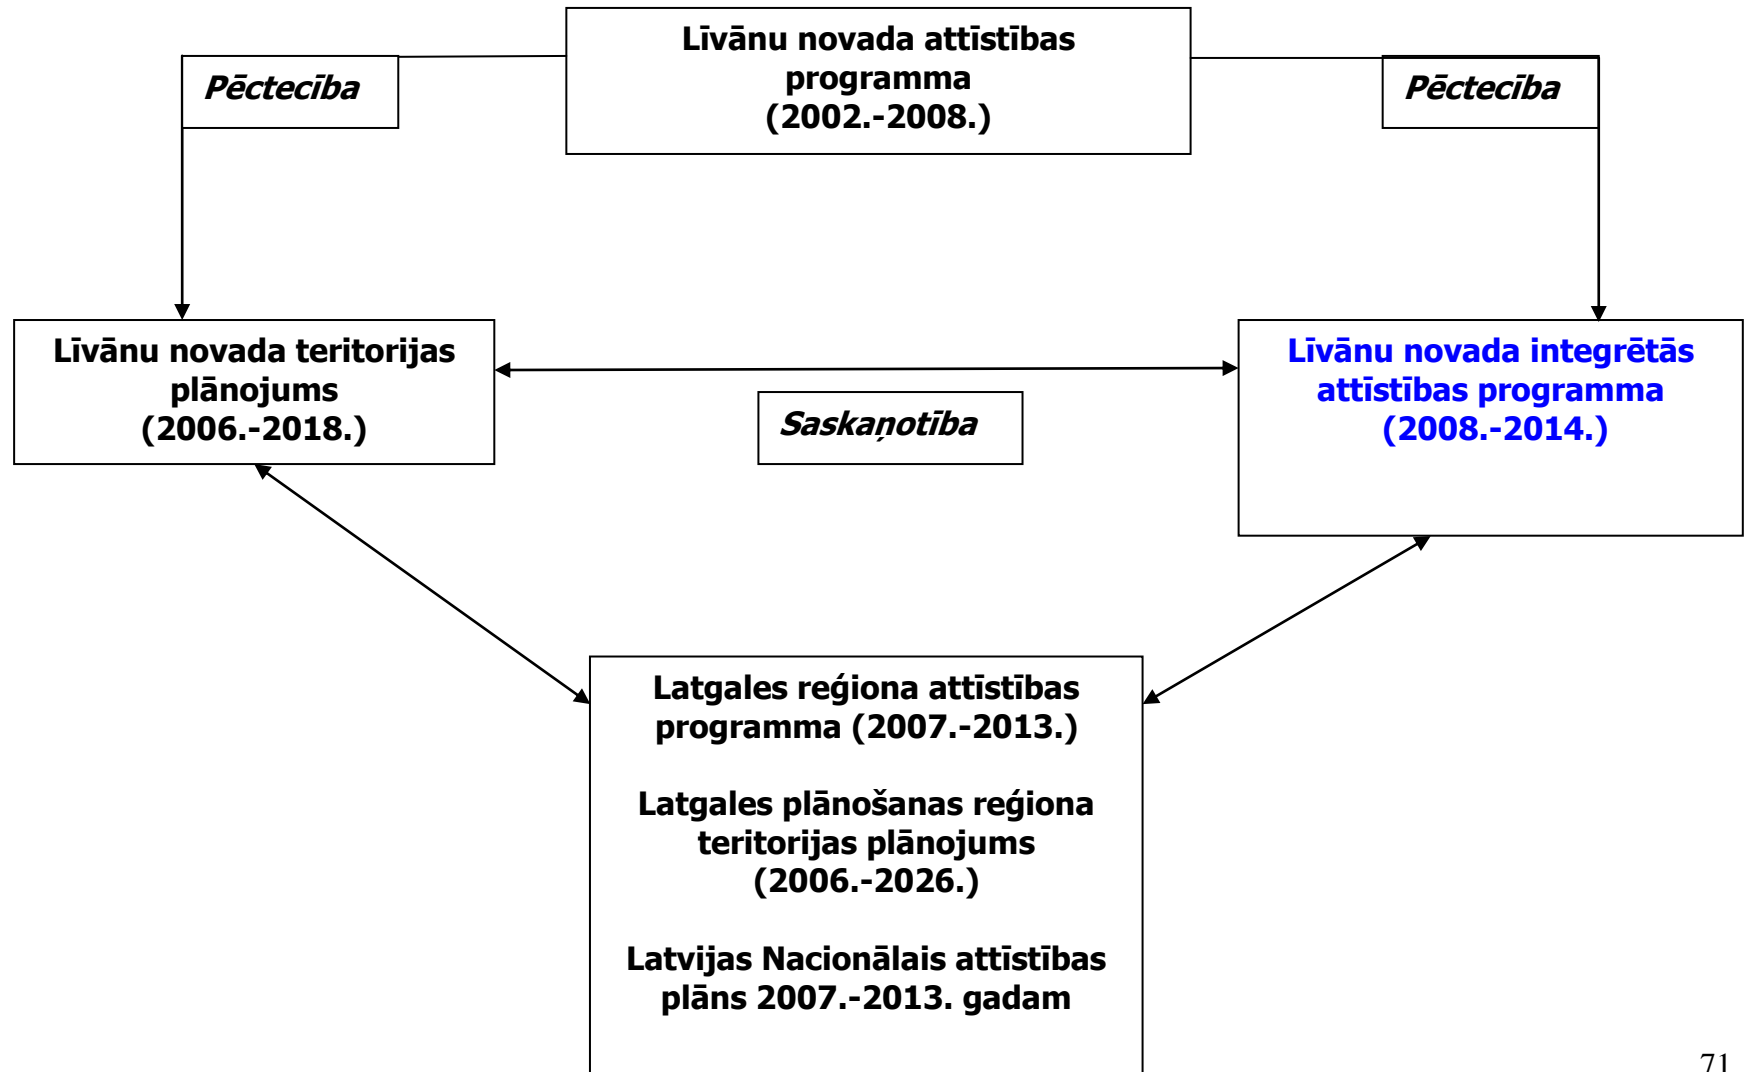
Līvānu novada attīstības programma (2002.-2008.)

Pēctecība

Pēctecība

Līvānu novada teritorijas plānojums (2006.-2018.)

Saskaņotība

Līvānu novada integrētās attīstības programma (2008.-2014.)

Latgales reģiona attīstības programma (2007.-2013.)

Latgales plānošanas reģiona teritorijas plānojums (2006.-2026.)

Latvijas Nacionālais attīstības plāns 2007.-2013. gadam

71